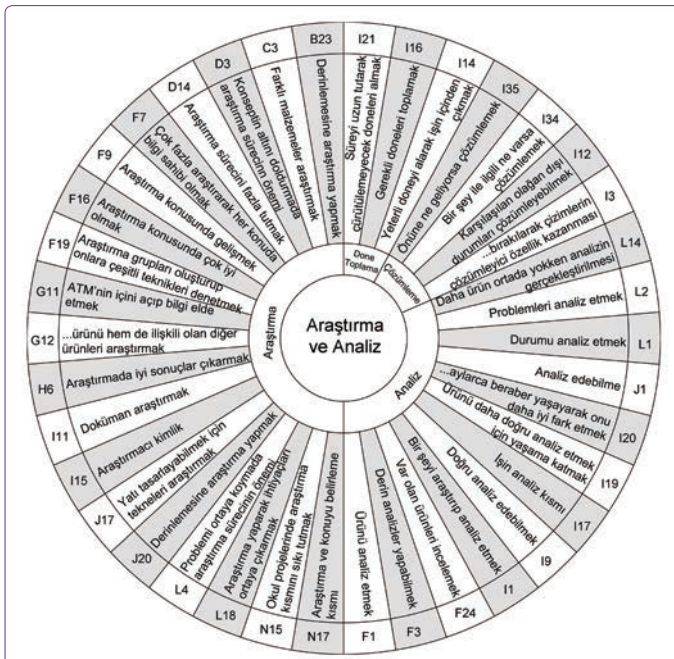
Araştırma ve Analiz

Done Toplama
Çözümleme
Analiz
Araştırma

I21 Süreyi uzun tutarak gürültülemeyecek doneleri almak
I16 Gerekli doneleri toplamak
I14 Yeterli doneyi alarak işin içinden çıkmak
I35 Önüne ne geliyorsa çözümlemek
I34 Bir şey ile ilgili ne varsa çözümlemek
I12 Karşılaşılan olağan dışı durumları çözümleyebilmek
I3 ...bırakılarak çizimlerin çözümleyici özellik kazanması
L14 Daha ürün ortada yokken analizin gerçekleştirilmesi
L2 Problemleri analiz etmek
L1 Durumu analiz etmek
J1 Analiz edebilme
I20 ...aylarca beraber yaşayarak onu daha iyi fark etmek
I19 Ürünü daha doğru analiz etmek için yaşama katmak
I17 İşin analiz kısmı
I9 Doğru analiz edebilmek
I1 Bir şeyi araştırıp analiz etmek
F24 Var olan ürünleri incelemek
F3 Derin analizler yapabilmek
F1 Ürünü analiz etmek
N17 Araştırma ve konuyu belirleme kısmı
N15 Okul projelerinde araştırma kısmını sıkı tutmak
L18 Araştırma yaparak ihtiyaçları ortaya çıkarmak
L4 Problemi ortaya koymada araştırma sürecinin önemi
J20 Derinlemesine araştırma yapmak
J17 Yatı tasarlayabilmek için teknelerı araştırmak
I15 Araştırmacı kimlik
I11 Doküman araştırmak
H6 Araştırmada iyi sonuçlar çıkarmak
G12 ...ürünü hem de ilişkili olan diğer ürünleri araştırmak
G11 ATM'nin içini açıp bilgi elde etmek
F19 Araştırma grupları oluşturup onlara çeşitli teknikleri denetmek
F16 Araştırma konusunda çok iyi olmak
F9 Araştırma konusunda gelişmek
F7 Çok fazla araştırarak her konuda bilgi sahibi olmak
D14 Araştırma sürecini fazla tutmak
D3 Konseptin altını doldurmada araştırma sürecinin önemi
C3 Farklı malzemeler araştırmak
B23 Derinlemesine araştırma yapmak